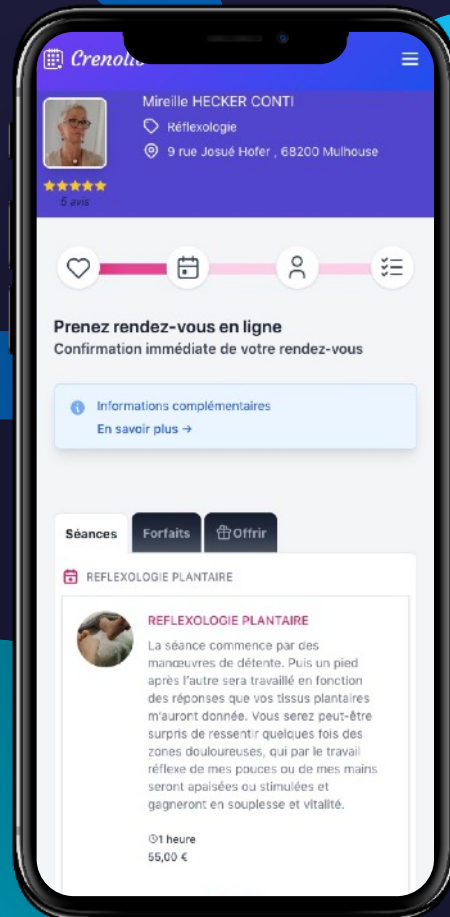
Crenolib

Mireille HECKER CONTI

Réflexologie

9 rue Josué Hofer , 68200 Mulhouse

5 avis

Prenez rendez-vous en ligne

Confirmation immédiate de votre rendez-vous

Informations complémentaires

En savoir plus →

Séances

Forfaits

Offrir

REFLEXOLOGIE PLANTAIRE

REFLEXOLOGIE PLANTAIRE

La séance commence par des manœuvres de détente. Puis un pied après l'autre sera travaillé en fonction des réponses que vos tissus plantaires m'auront donnée. Vous serez peut-être surpris de ressentir quelques fois des zones douloureuses, qui par le travail réflexe de mes pouces ou de mes mains seront apaisées ou stimulées et gagneront en souplesse et vitalité.

1 heure

55,00 €